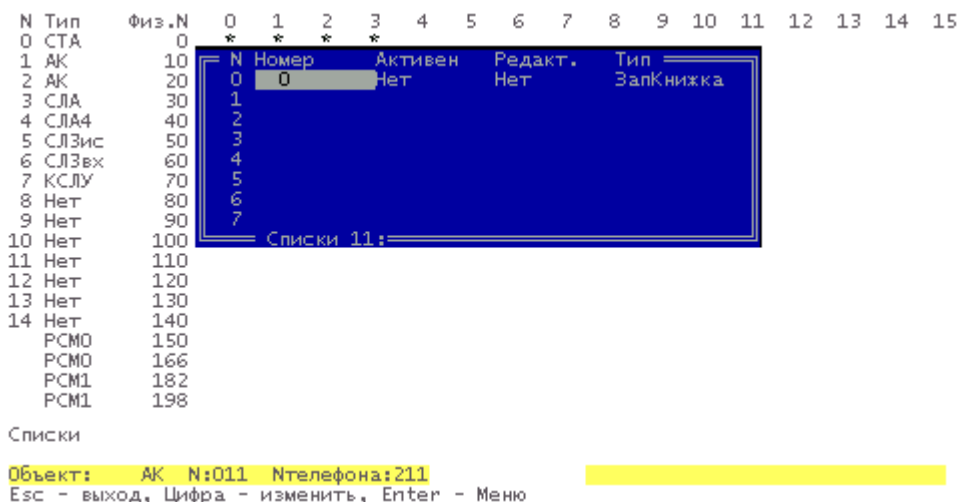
| N | Тип | Физ.N | 0 | 1 | 2 | 3 | 4 | 5 | 6 | 7 | 8 | 9 | 10 | 11 | 12 | 13 | 14 | 15 |
|---|---|---|---|---|---|---|---|---|---|---|---|---|---|---|---|---|---|---|
| 0 | СТА | 0 | * | * | * | * | | | | | | | | | | | | |
| 1 | АК | 10 | | | | | | | | | | | | | | | | |
| 2 | АК | 20 | | | | | | | | | | | | | | | | |
| 3 | СЛА | 30 | | | | | | | | | | | | | | | | |
| 4 | СЛА4 | 40 | | | | | | | | | | | | | | | | |
| 5 | СЛЗис | 50 | | | | | | | | | | | | | | | | |
| 6 | СЛЗвх | 60 | | | | | | | | | | | | | | | | |
| 7 | КСЛУ | 70 | | | | | | | | | | | | | | | | |
| 8 | Нет | 80 | | | | | | | | | | | | | | | | |
| 9 | Нет | 90 | | | | | | | | | | | | | | | | |
| 10 | Нет | 100 | | | | | | | | | | | | | | | | |
| 11 | Нет | 110 | | | | | | | | | | | | | | | | |
| 12 | Нет | 120 | | | | | | | | | | | | | | | | |
| 13 | Нет | 130 | | | | | | | | | | | | | | | | |
| 14 | Нет | 140 | | | | | | | | | | | | | | | | |
| | PCM0 | 150 | | | | | | | | | | | | | | | | |
| | PCM0 | 166 | | | | | | | | | | | | | | | | |
| | PCM1 | 182 | | | | | | | | | | | | | | | | |
| | PCM1 | 198 | | | | | | | | | | | | | | | | |

| N | Номер | Активен | Редакт. | Тип |
|---|---|---|---|---|
| 0 | 0 | Нет | Нет | ЗапКнижка |
| 1 | | | | |
| 2 | | | | |
| 3 | | | | |
| 4 | | | | |
| 5 | | | | |
| 6 | | | | |
| 7 | | | | |

Списки 11:

Списки

Объект: АК N:011 Nтелефона:211

Esc - выход, Цифра - изменить, Enter - Меню